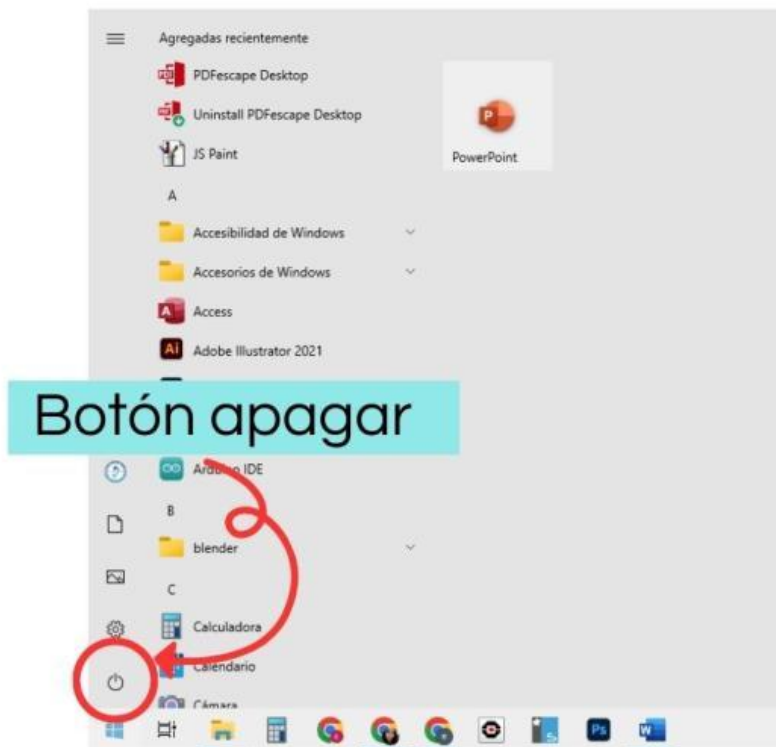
Agregadas recientemente

PDFescape Desktop

Uninstall PDFescape Desktop

JS Paint

A

Accesibilidad de Windows

Accesorios de Windows

Access

Adobe Illustrator 2021

Botón apagar

Ard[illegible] IDE

B

blender

C

Calculadora

Calendario

Cámara

PowerPoint